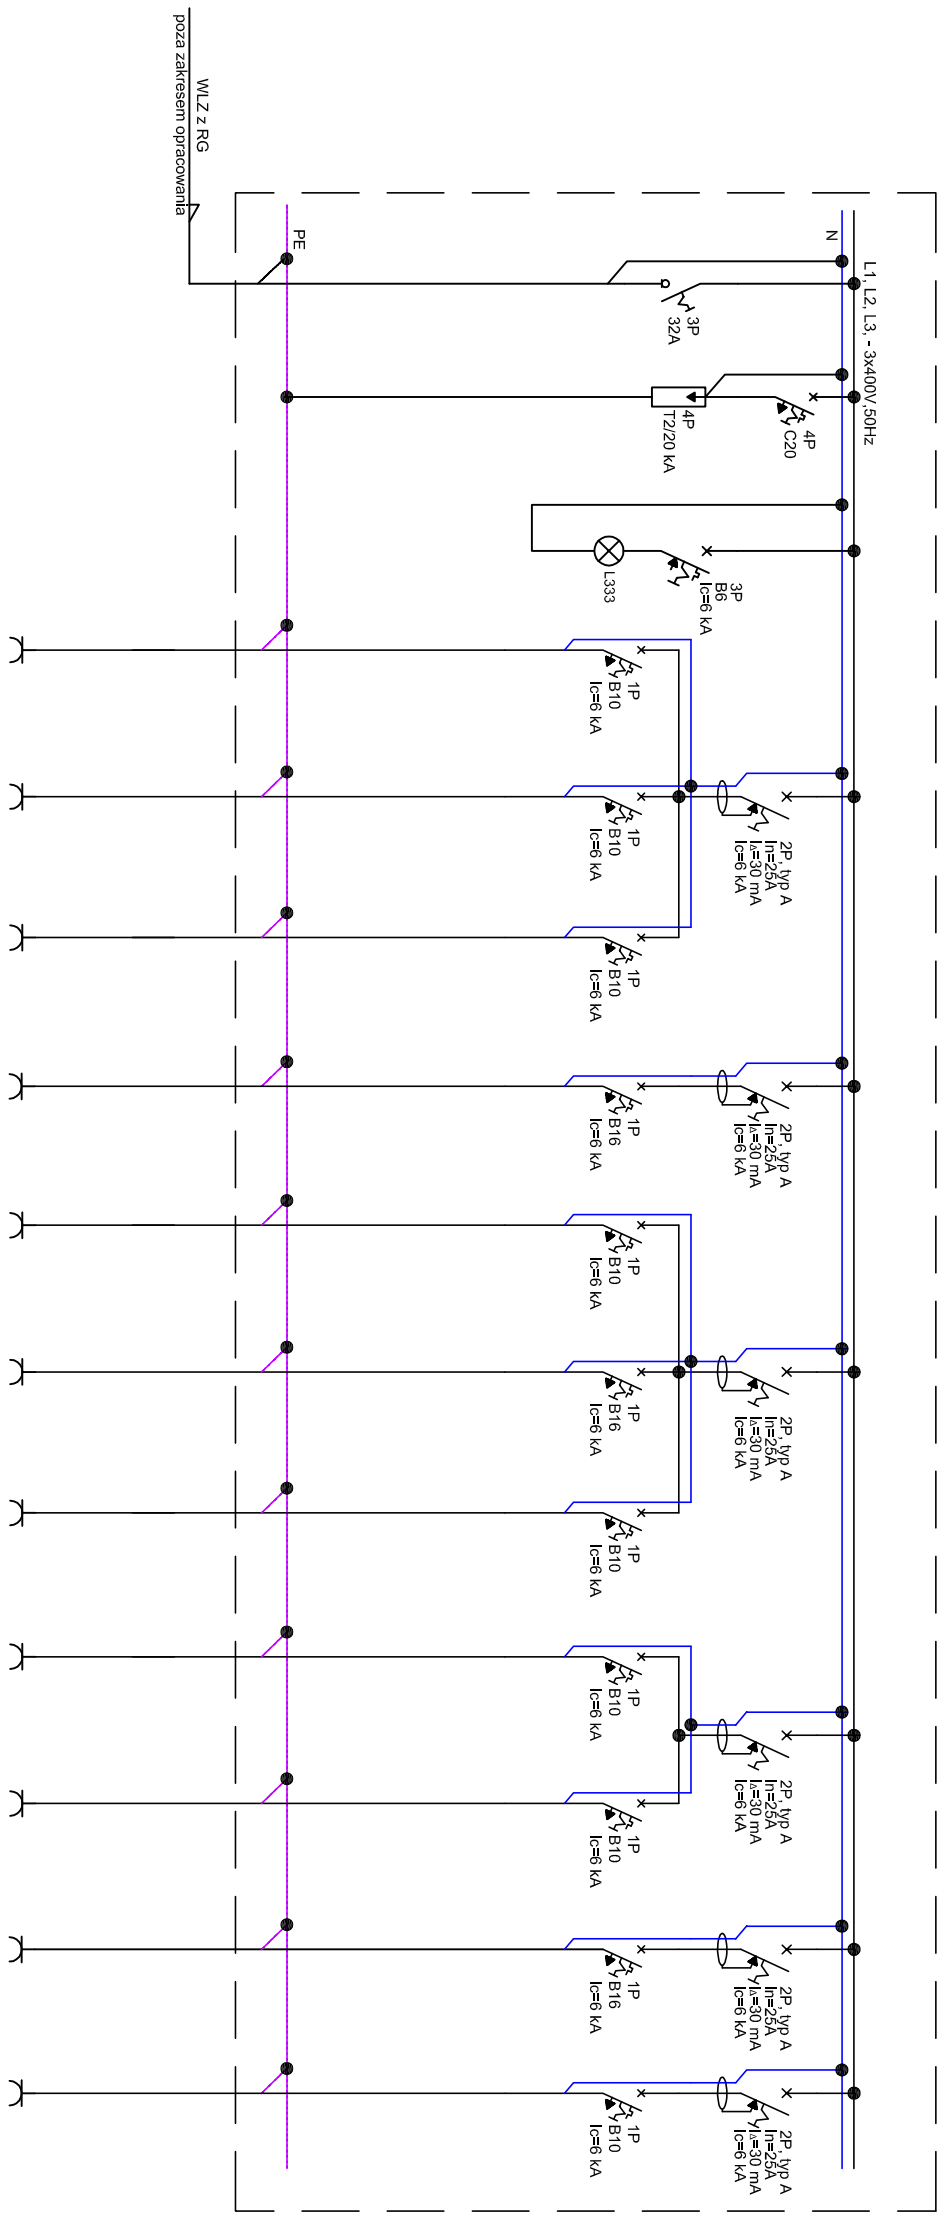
WLZ z RG
poza zakresem opracowania

PE

N

L1, L2, L3, - 3x400V,50Hz

3P
32A

4P
C20

4P
T2/20 kA

3P
B6
Ic=6 kA

L333

1P
B10
Ic=6 kA

2P, typ A
In=25A
IΔ=30 mA
Ic=6 kA

1P
B10
Ic=6 kA

1P
B10
Ic=6 kA

2P, typ A
In=25A
IΔ=30 mA
Ic=6 kA

1P
B16
Ic=6 kA

1P
B10
Ic=6 kA

2P, typ A
In=25A
IΔ=30 mA
Ic=6 kA

1P
B16
Ic=6 kA

1P
B10
Ic=6 kA

1P
B10
Ic=6 kA

2P, typ A
In=25A
IΔ=30 mA
Ic=6 kA

1P
B10
Ic=6 kA

2P, typ A
In=25A
IΔ=30 mA
Ic=6 kA

1P
B16
Ic=6 kA

2P, typ A
In=25A
IΔ=30 mA
Ic=6 kA

1P
B10
Ic=6 kA